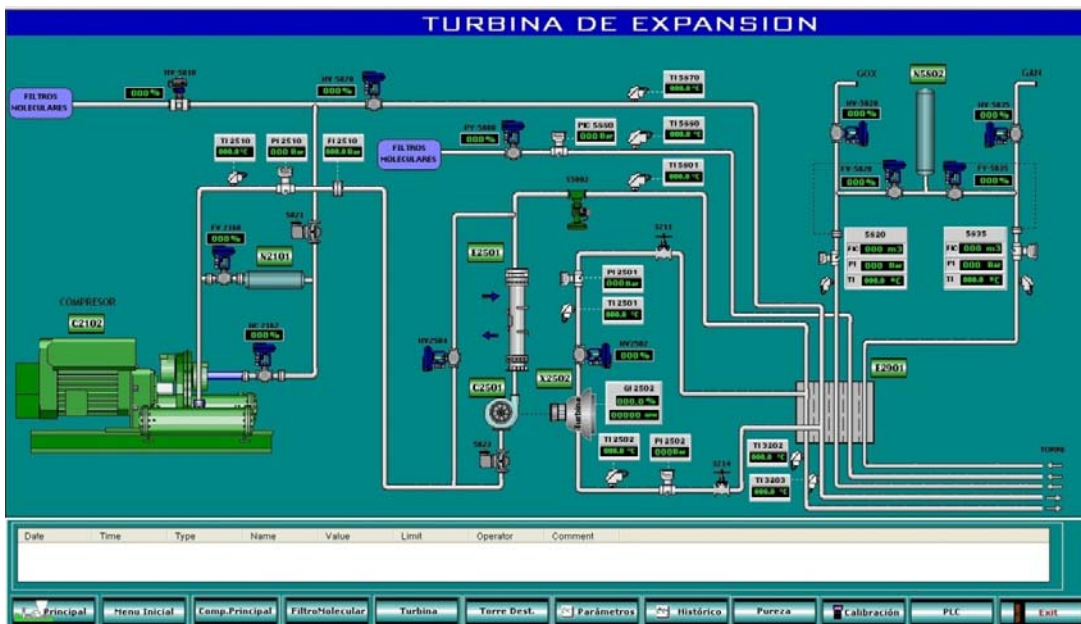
TURBINA DE EXPANSION

FILTROS MOLECULARES
HV 5810
000 %
HV 5870
000 %
TI 5670
000.0 °C
GOX
N5602
GAN
HV 5820
000 %
HV 5835
000 %
TI 2510
000.0 °C
PI 2510
000 Bar
FI 2510
000.0 Bar
FILTROS MOLECULARES
FY 5880
000 %
PE 5660
000 Bar
TI 5660
000.0 °C
TI 5601
000.0 °C
FV 5820
000 %
FY 5835
000 %
5802
5821
FV 2100
000 %
N2101
E2501
5211
5620
FIC 000 m3
PI 000 Bar
TI 000.0 °C
5635
FIC 000 m3
PI 000 Bar
TI 000.0 °C
PI 2501
000 Bar
TI 2501
000.0 °C
COMPRESOR
C2102
HC 2102
000 %
HV2504
HV2502
000 %
E2901
C2501
X2502
GI 2502
000.0 %
00000 rpm
5823
TI 2502
000.0 °C
PI 2502
000 Bar
5214
TI 3202
000.0 °C
TI 3203
000.0 °C

| Date | Time | Type | Name | Value | Limit | Operator | Comment |
|---|---|---|---|---|---|---|---|

Principal | Menu Inicial | Comp.Principal | FiltroMolecular | Turbina | Torre Dest. | Parámetros | Histórico | Pureza | Calibración | PLC | Exit